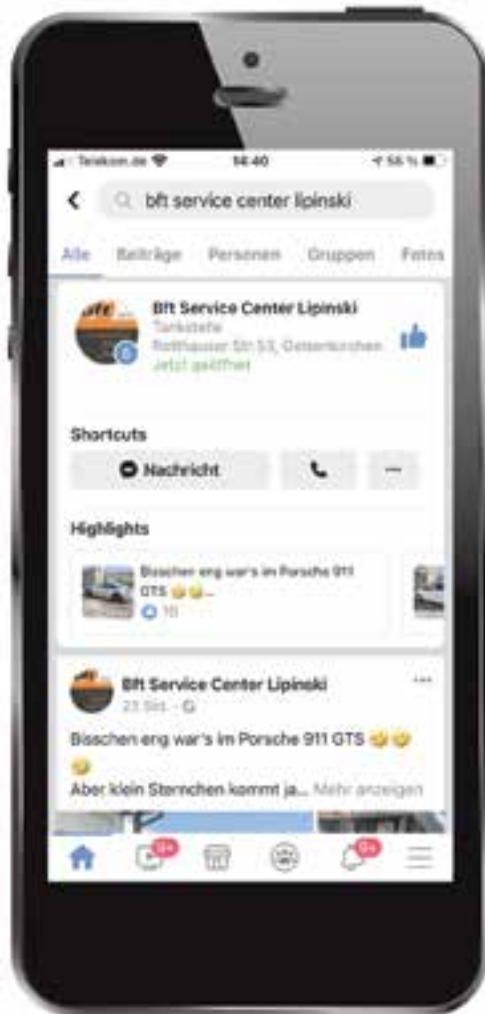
Telekom.de 14:40 55 %

bft service center lipinski

Alle Beiträge Personen Gruppen Fotos

bft

Bft Service Center Lipinski
Tankstelle
Rotthauser Str.53, Gelsenkirchen
Jetzt geöffnet

Shortcuts

Nachricht

Highlights

Bisschen eng war's im Porsche 911 GTS 😂😂...
10

Bft Service Center Lipinski
23 Std.

Bisschen eng war's im Porsche 911 GTS 😂😂 😂
Aber klein Sternchen kommt ja... Mehr anzeigen

9+ 9+